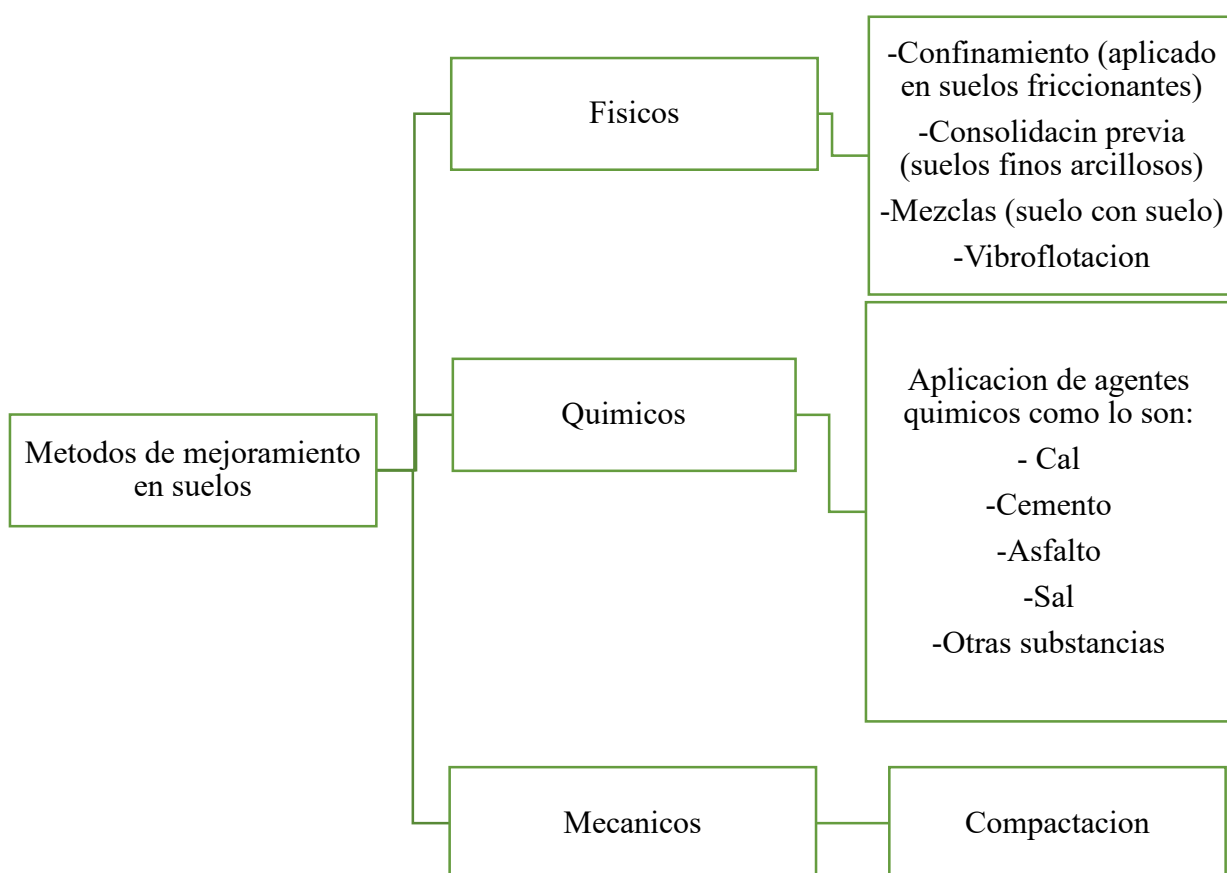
Metodos de mejoramiento en suelos

Fisicos

-Confinamiento (aplicado en suelos friccionantes)
-Consolidacin previa (suelos finos arcillosos)
-Mezclas (suelo con suelo)
-Vibroflotacion

Quimicos

Aplicacion de agentes quimicos como lo son:
- Cal
-Cemento
-Asfalto
-Sal
-Otras substancias

Mecanicos

Compactacion